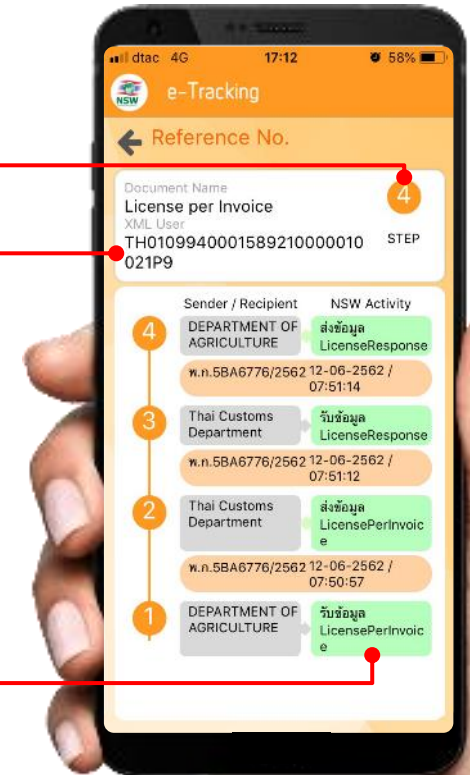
dtac 4G 17:12 58%

NSW

e-Tracking

Reference No.

Document Name
License per Invoice
XML User
TH0109940001589210000010021P9

4
STEP

Sender / Recipient
NSW Activity

4
DEPARTMENT OF AGRICULTURE
ส่งข้อมูล LicenseResponse
พ.ก.5BA6776/2562 12-06-2562 / 07:51:14

3
Thai Customs Department
รับข้อมูล LicenseResponse
พ.ก.5BA6776/2562 12-06-2562 / 07:51:12

2
Thai Customs Department
ส่งข้อมูล LicensePerInvoice
พ.ก.5BA6776/2562 12-06-2562 / 07:50:57

1
DEPARTMENT OF AGRICULTURE
รับข้อมูล LicensePerInvoice